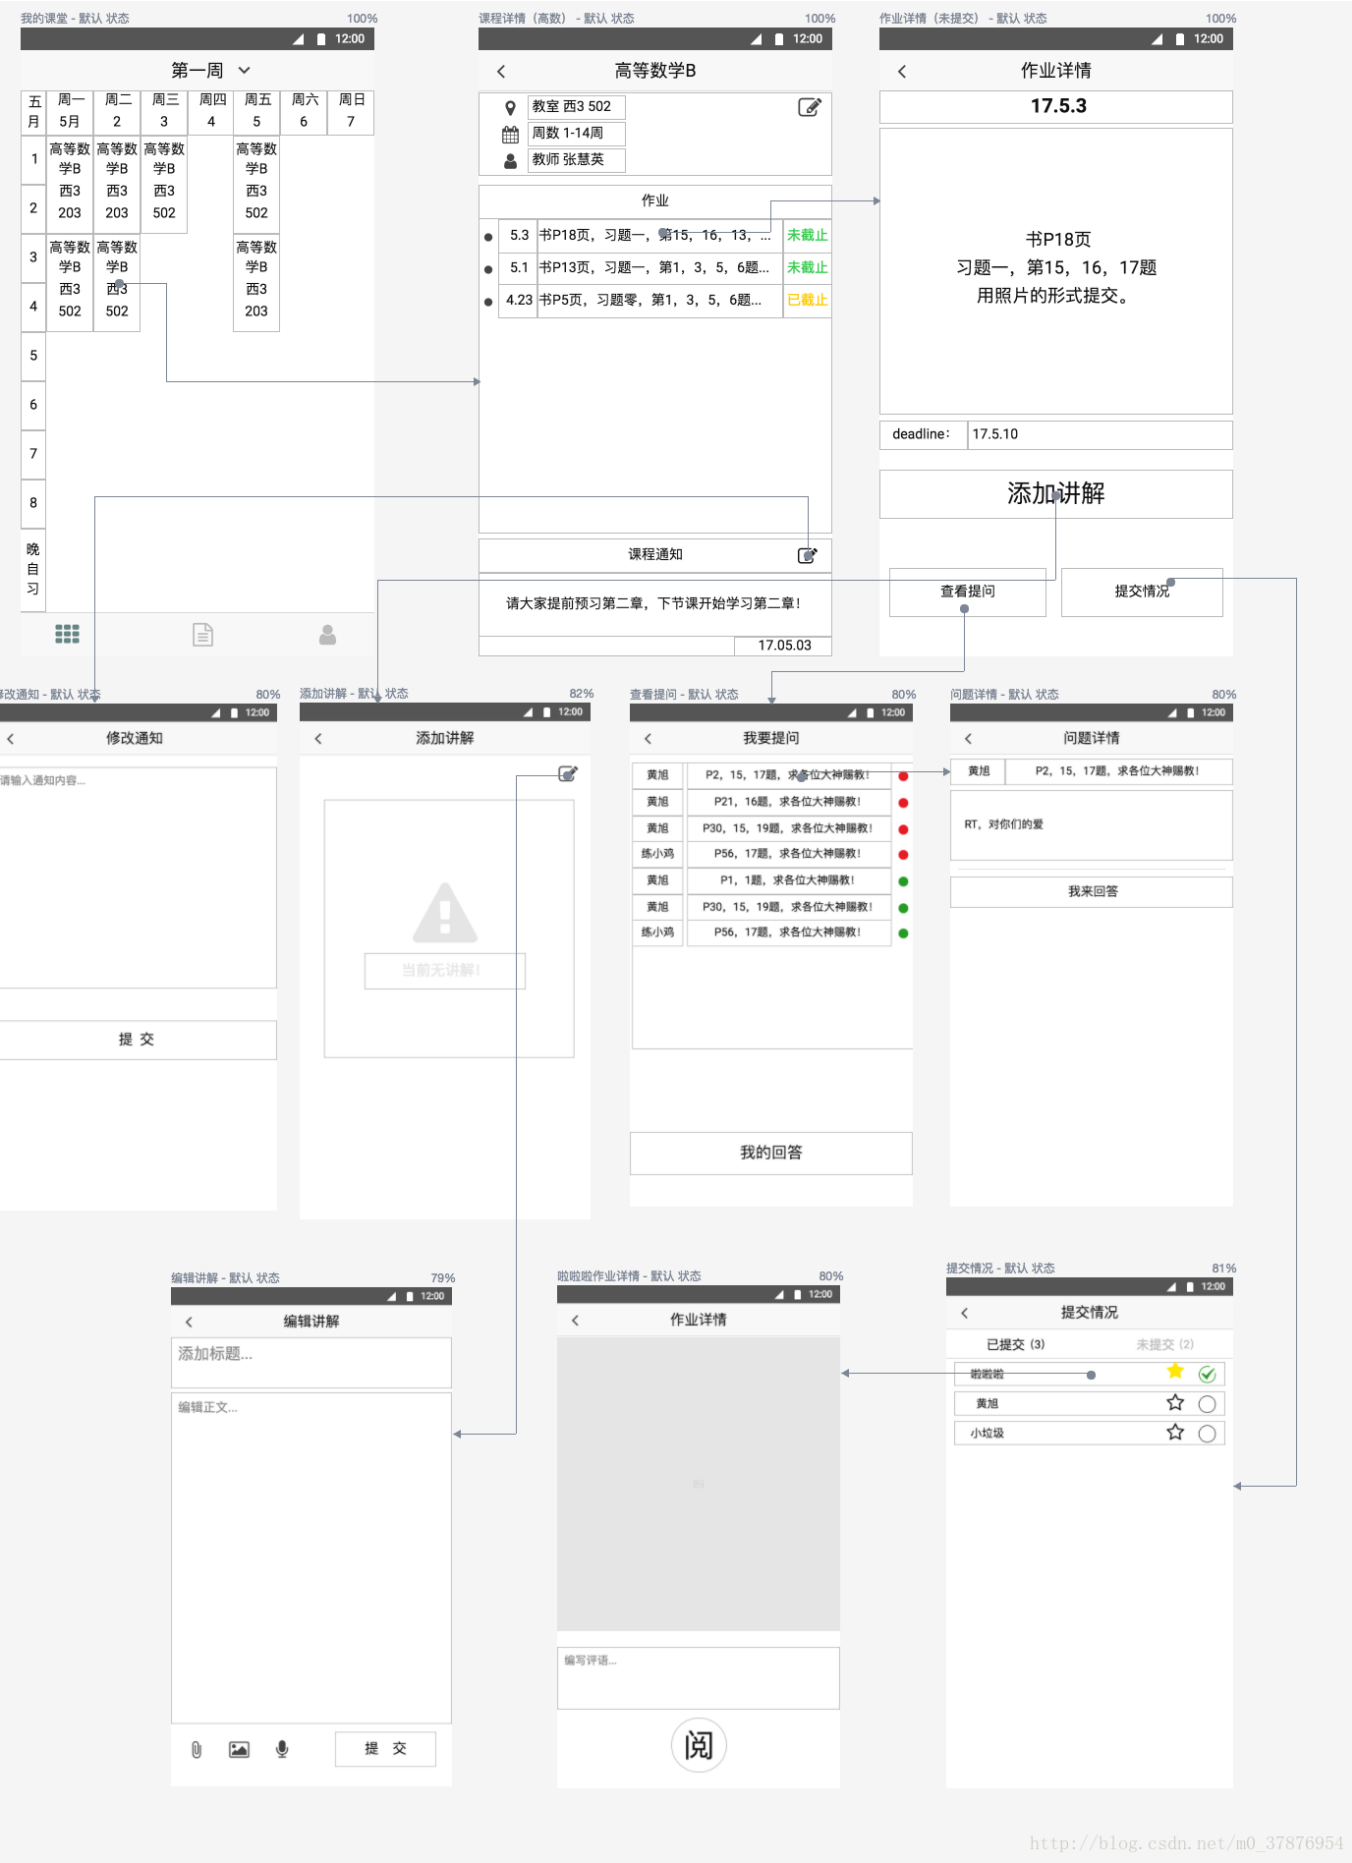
我的课堂 - 默认 状态
100%
12:00
第一周

| 五月 | 周一 5月 | 周二 2 | 周三 3 | 周四 4 | 周五 5 | 周六 6 | 周日 7 |
|---|---|---|---|---|---|---|---|
| 1 | 高等数学B 西3 203 | 高等数学B 西3 203 | 高等数学B 西3 502 | | 高等数学B 西3 502 | | |
| 2 | | | | | | | |
| 3 | 高等数学B 西3 502 | 高等数学B 西3 502 | | | 高等数学B 西3 203 | | |
| 4 | | | | | | | |
| 5 | | | | | | | |
| 6 | | | | | | | |
| 7 | | | | | | | |
| 8 | | | | | | | |
| 晚自习 | | | | | | | |

课程详情（高数） - 默认 状态
100%
12:00
高等数学B
教室 西3 502
周数 1-14周
教师 张慧英
作业
5.3 书P18页，习题一，第15，16，13，... 未截止
5.1 书P13页，习题一，第1，3，5，6题... 未截止
4.23 书P5页，习题零，第1，3，5，6题... 已截止
课程通知
请大家提前预习第二章，下节课开始学习第二章！
17.05.03

作业详情（未提交） - 默认 状态
100%
12:00
作业详情
17.5.3
书P18页
习题一，第15，16，17题
用照片的形式提交。
deadline： 17.5.10
添加讲解
查看提问
提交情况

修改通知 - 默认 状态
80%
12:00
修改通知
请输入通知内容...
提 交

添加讲解 - 默认 状态
82%
12:00
添加讲解
当前无讲解！

查看提问 - 默认 状态
80%
12:00
我要提问
黄旭 P2，15，17题，求各位大神赐教！
黄旭 P21，16题，求各位大神赐教！
黄旭 P30，15，19题，求各位大神赐教！
练小鸡 P56，17题，求各位大神赐教！
黄旭 P1，1题，求各位大神赐教！
黄旭 P30，15，19题，求各位大神赐教！
练小鸡 P56，17题，求各位大神赐教！
我的回答

问题详情 - 默认 状态
80%
12:00
问题详情
黄旭 P2，15，17题，求各位大神赐教！
RT，对你们的爱
我来回答

编辑讲解 - 默认 状态
79%
12:00
编辑讲解
添加标题...
编辑正文...
提 交

啦啦啦作业详情 - 默认 状态
80%
12:00
作业详情
编写评语...
阅

提交情况 - 默认 状态
81%
12:00
提交情况
已提交（3）
未提交（2）
啦啦啦
黄旭
小垃圾

http://blog.csdn.net/m0_37876954